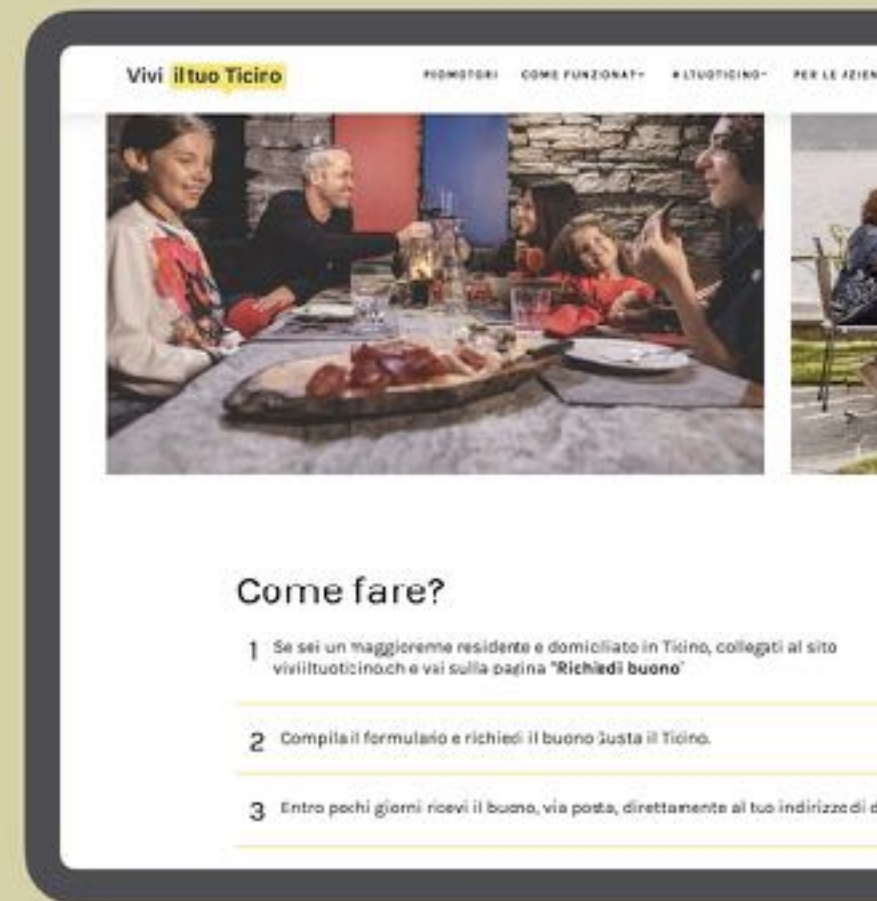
Vivi il tuo Ticino

PROMOTORI COME FUNZIONA? #ILTUOTICINO PER LE AZIEN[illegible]

Come fare?

1 Se sei un maggiorenne residente e domiciliato in Ticino, collegati al sito viviiltuoticino.ch e vai sulla pagina "Richiedi buono"

2 Compila il formulario e richiedi il buono Gusta il Ticino.

3 Entro pochi giorni ricevi il buono, via posta, direttamente al tuo indirizzo di d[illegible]